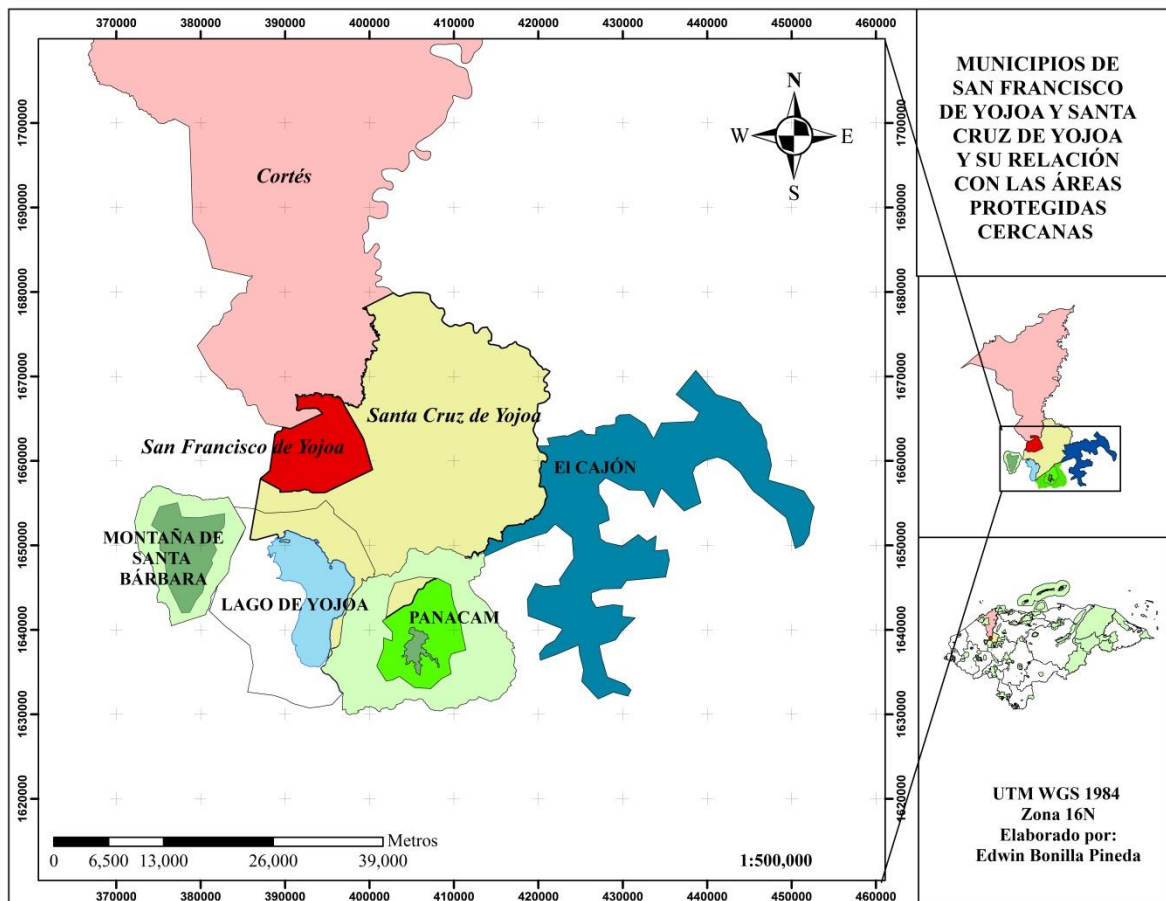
370000 380000 390000 400000 410000 420000 430000 440000 450000 460000

1700000
1690000
1680000
1670000
1660000
1650000
1640000
1630000
1620000

N
W
E
S

Cortés

Santa Cruz de Yojoa

San Francisco de Yojoa

El CAJÓN

MONTAÑA DE SANTA BÁRBARA

LAGO DE YOJOA

PANACAM

Metros
0 6,500 13,000 26,000 39,000

1:500,000

370000 380000 390000 400000 410000 420000 430000 440000 450000 460000

1700000
1690000
1680000
1670000
1660000
1650000
1640000
1630000
1620000

MUNICIPIOS DE SAN FRANCISCO DE YOJOA Y SANTA CRUZ DE YOJOA Y SU RELACIÓN CON LAS ÁREAS PROTEGIDAS CERCANAS

UTM WGS 1984
Zona 16N
Elaborado por:
Edwin Bonilla Pineda